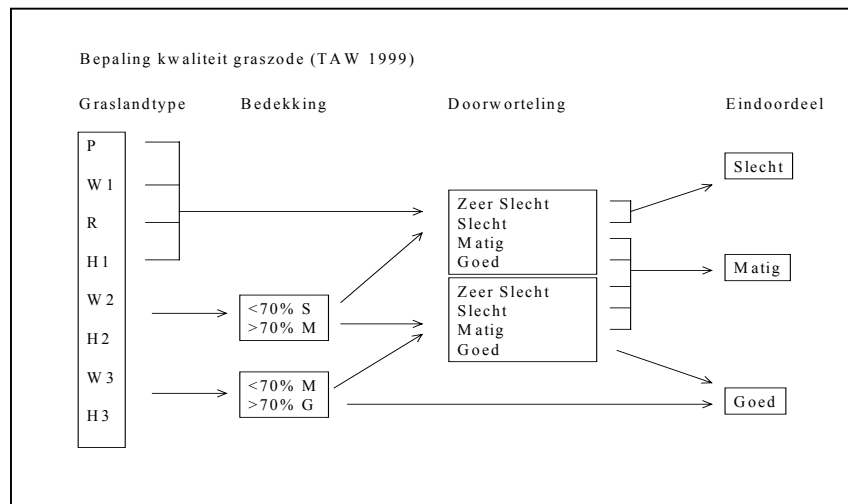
Bepaling kwaliteit graszode (TAW 1999)

Graslandtype

Bedekking

Doorworteling

Eindoordeel

P
W1
R
H1
W2
H2
W3
H3

<70% S
>70% M

<70% M
>70% G

Zeer Slecht
Slecht
Matig
Goed

Zeer Slecht
Slecht
Matig
Goed

Slecht

Matig

Goed